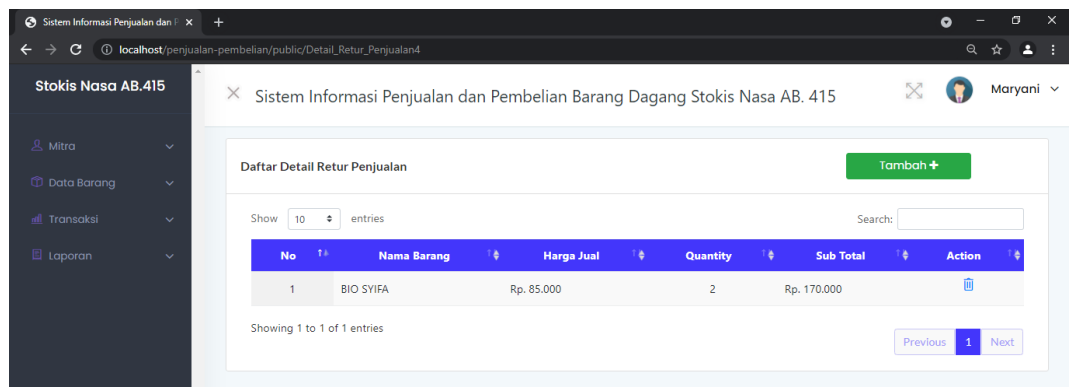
Sistem Informasi Penjualan dan P ×

localhost/penjualan-pembelian/public/Detail_Retur_Penjualan4

Stokis Nasa AB.415

Mitra

Data Barang

Transaksi

Laporan

Sistem Informasi Penjualan dan Pembelian Barang Dagang Stokis Nasa AB. 415

Maryani

Daftar Detail Retur Penjualan

Tambah +

Show 10 entries

Search:

| No | Nama Barang | Harga Jual | Quantity | Sub Total | Action |
|---|---|---|---|---|---|
| 1 | BIO SYIFA | Rp. 85.000 | 2 | Rp. 170.000 | |

Showing 1 to 1 of 1 entries

Previous 1 Next